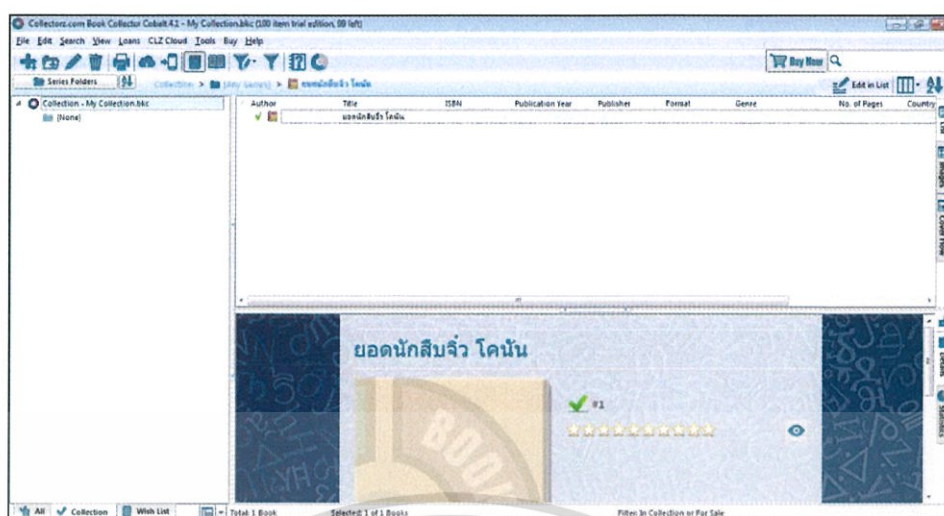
Collectorz.com Book Collector Cobalt 4.1 - My Collection.bkc (100 item trial edition, 88 left)

File Edit Search View Loans CLZ Cloud Tools Buy Help

Buy Now

Series Folders

Collection > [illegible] > ยอดนักสืบจิ๋ว โคนัน

Edit in List

Collection - My Collection.bkc

[None]

| Author | Title | ISBN | Publication Year | Publisher | Format | Genre | No. of Pages | Country |
|---|---|---|---|---|---|---|---|---|
| | ยอดนักสืบจิ๋ว โคนัน | | | | | | | |

ยอดนักสืบจิ๋ว โคนัน

#1

All Collection Wish List Total: 1 Book Selected: 1 of 1 Books Filter: In Collection or For Sale

Images Cover Flow Details Statistics